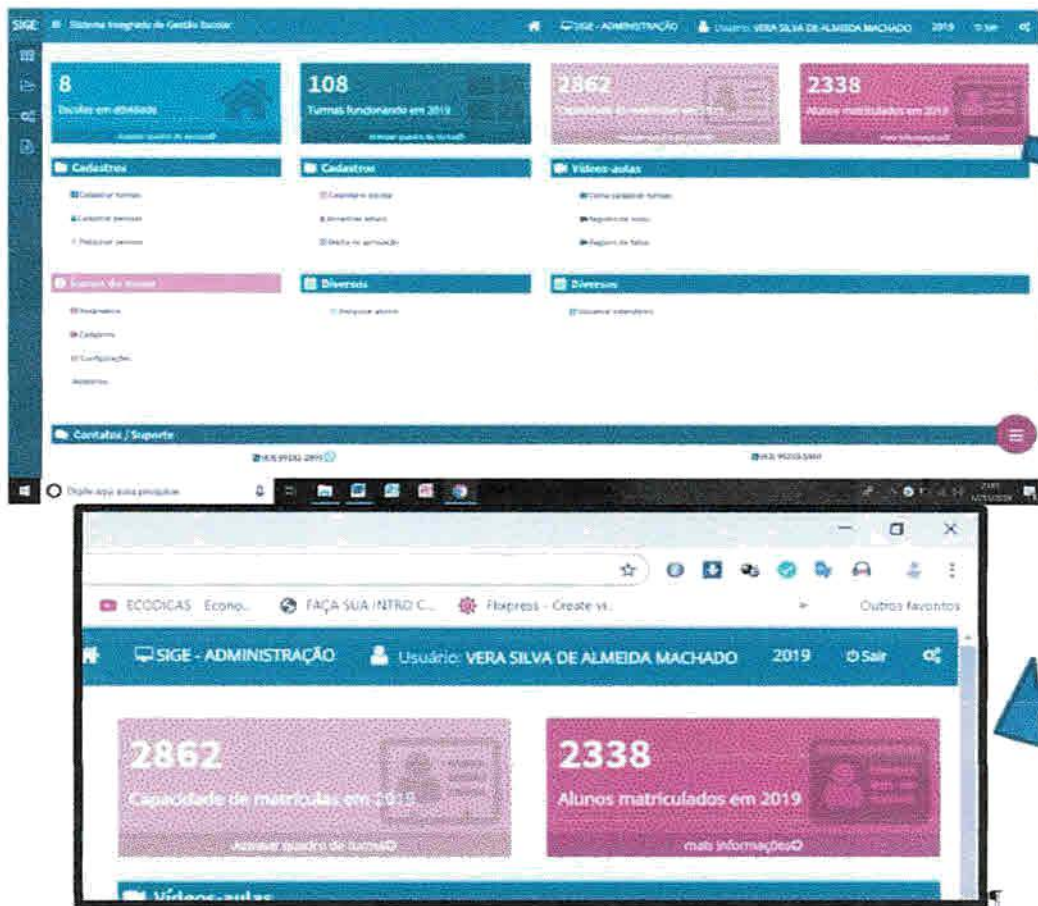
SIGE Sistema Integrado de Gestão Escolar

SIGE - ADMINISTRAÇÃO Usuário: VERA SILVA DE ALMEIDA MACHADO 2019 Sair

8
Escolas em atividade
Acessar quadro de escolas

108
Turmas funcionando em 2019
Acessar quadro de turmas

2862
Capacidade de matrículas em 2019
Acessar quadro de turmas

2338
Alunos matriculados em 2019
mais informações

Cadastros
Cadastrar turmas
Cadastrar pessoas
Pesquisar pessoas

Cadastros
Calendário escolar
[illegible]
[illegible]

Vídeos-aulas
Como cadastrar turmas
Registro de notas
Registro de faltas

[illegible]
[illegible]
Cadastros
Configurações
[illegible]

Diversos
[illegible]

Diversos
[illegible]

Contatos / Suporte
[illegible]
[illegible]

Digite aqui para pesquisar

ECODICAS Econo... FAÇA SUA INTRO C... Flexpress - Create vi... Outros favoritos

SIGE - ADMINISTRAÇÃO Usuário: VERA SILVA DE ALMEIDA MACHADO 2019 Sair

2862
Capacidade de matrículas em 2019
Acessar quadro de turmas

2338
Alunos matriculados em 2019
mais informações

Vídeos-aulas